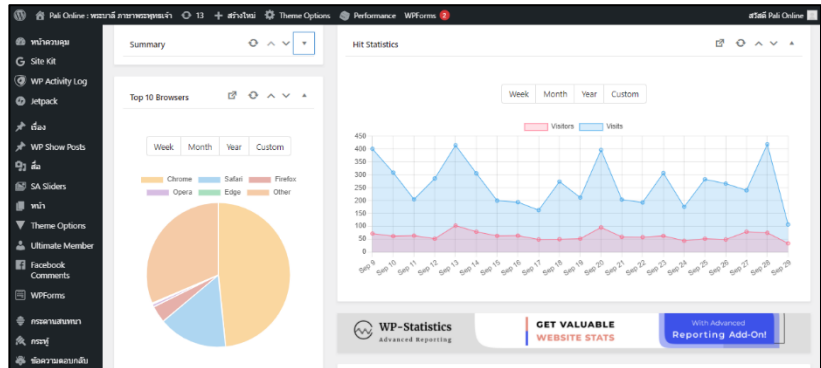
Pali Online : พระบาลี ภาษาพระพุทธเจ้า 13 + สร้างใหม่ Theme Options Performance WPForms 2

สวัสดี Pali Online

หน้าควบคุม
Site Kit
WP Activity Log
Jetpack
เรื่อง
WP Show Posts
สื่อ
SA Sliders
หน้า
Theme Options
Ultimate Member
Facebook Comments
WPForms
กระดานสนทนา
กระทู้
ข้อความตอบกลับ

Summary

Top 10 Browsers

Week Month Year Custom

Chrome Safari Firefox Opera Edge Other

Hit Statistics

Week Month Year Custom

Visitors Visits

450
400
350
300
250
200
150
100
50
0

Sep 9 Sep 10 Sep 11 Sep 12 Sep 13 Sep 14 Sep 15 Sep 16 Sep 17 Sep 18 Sep 19 Sep 20 Sep 21 Sep 22 Sep 23 Sep 24 Sep 25 Sep 26 Sep 27 Sep 28 Sep 29

WP-Statistics
Advanced Reporting

GET VALUABLE
WEBSITE STATS

With Advanced
Reporting Add-On!